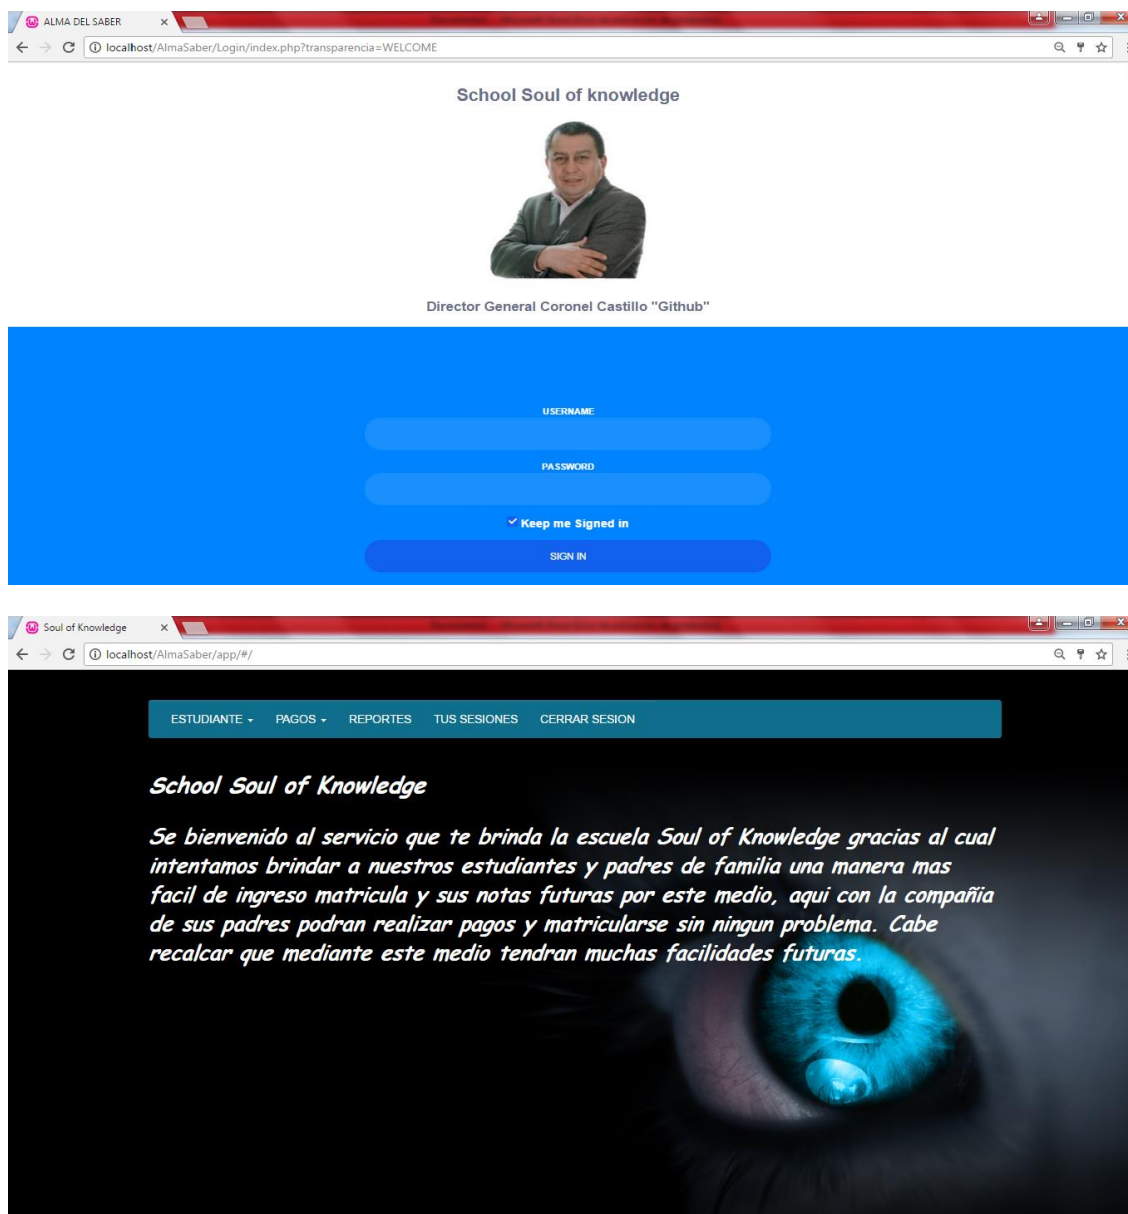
ALMA DEL SABER ×

localhost/AlmaSaber/Login/index.php?transparencia=WELCOME

School Soul of knowledge

Director General Coronel Castillo "Github"

USERNAME

PASSWORD

Keep me Signed in

SIGN IN

Soul of Knowledge ×

localhost/AlmaSaber/app/#/

ESTUDIANTE PAGOS REPORTES TUS SESIONES CERRAR SESION

School Soul of Knowledge

Se bienvenido al servicio que te brinda la escuela Soul of Knowledge gracias al cual intentamos brindar a nuestros estudiantes y padres de familia una manera mas facil de ingreso matricula y sus notas futuras por este medio, aqui con la compañia de sus padres podran realizar pagos y matricularse sin ningun problema. Cabe recalcar que mediante este medio tendran muchas facilidades futuras.